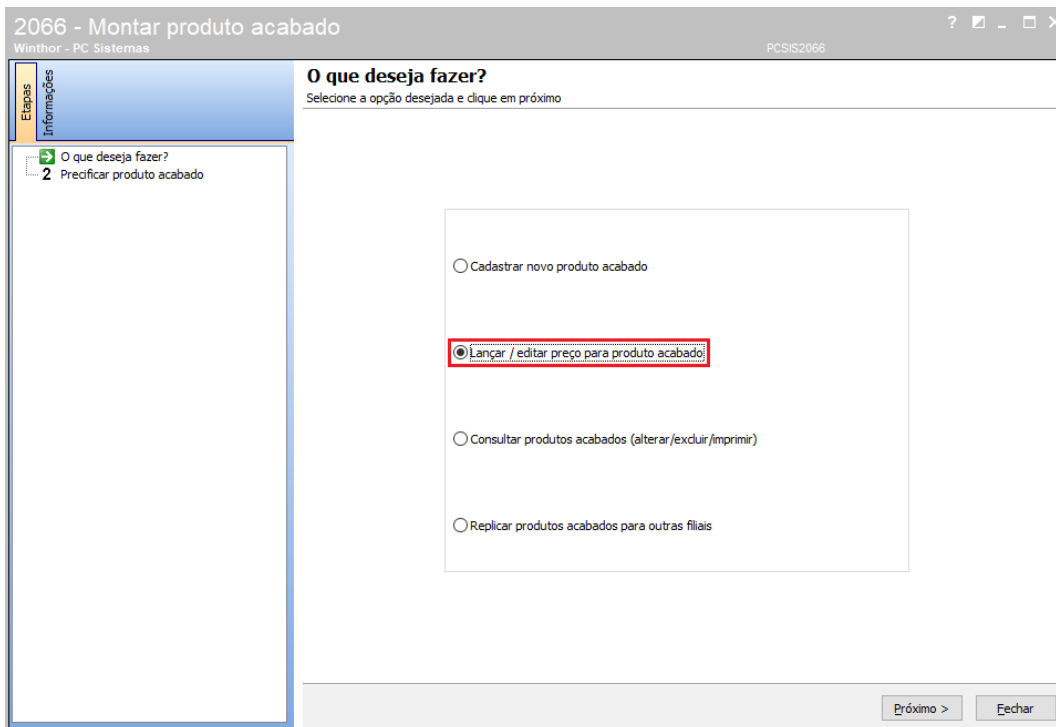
2066 - Montar produto acabado
Winthor - PC Sistemas
PCSIS2066
? _ □ ×

Etapas
Informações

O que deseja fazer?
2 Precificar produto acabado

O que deseja fazer?
Selecione a opção desejada e clique em próximo

Cadastrar novo produto acabado

Lançar / editar preço para produto acabado

Consultar produtos acabados (alterar/excluir/imprimir)

Replicar produtos acabados para outras filiais

Próximo >
Fechar